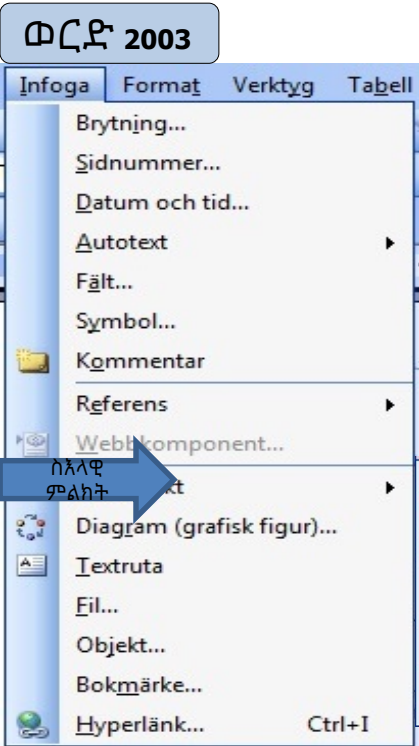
ወርድ 2003

Infoga Format Verktyg Tabell

Brytning...
Sidnummer...
Datum och tid...
Autotext
Fält...
Symbol...
Kommentar
Referens
Webbkomponent...
ስእላዊ ምልክት
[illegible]kt
Diagram (grafisk figur)...
Textruta
Fil...
Objekt...
Bokmärke...
Hyperlänk... Ctrl+I